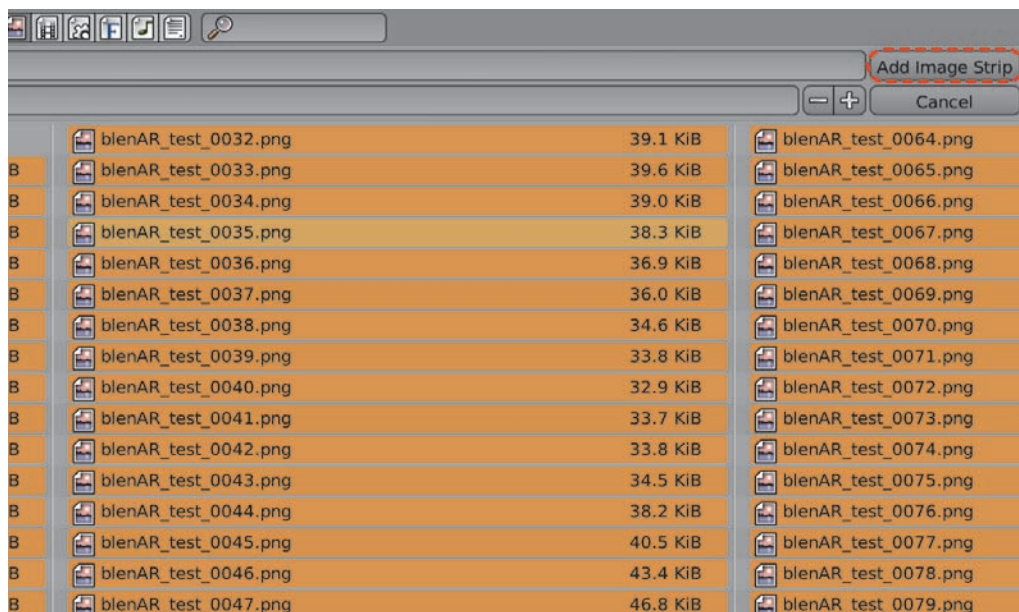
Add Image Strip

Cancel

| | | | |
|---|---|---|---|
| | blenAR_test_0032.png | 39.1 KiB | blenAR_test_0064.png |
| B | blenAR_test_0033.png | 39.6 KiB | blenAR_test_0065.png |
| B | blenAR_test_0034.png | 39.0 KiB | blenAR_test_0066.png |
| B | blenAR_test_0035.png | 38.3 KiB | blenAR_test_0067.png |
| B | blenAR_test_0036.png | 36.9 KiB | blenAR_test_0068.png |
| B | blenAR_test_0037.png | 36.0 KiB | blenAR_test_0069.png |
| B | blenAR_test_0038.png | 34.6 KiB | blenAR_test_0070.png |
| B | blenAR_test_0039.png | 33.8 KiB | blenAR_test_0071.png |
| B | blenAR_test_0040.png | 32.9 KiB | blenAR_test_0072.png |
| B | blenAR_test_0041.png | 33.7 KiB | blenAR_test_0073.png |
| B | blenAR_test_0042.png | 33.8 KiB | blenAR_test_0074.png |
| B | blenAR_test_0043.png | 34.5 KiB | blenAR_test_0075.png |
| B | blenAR_test_0044.png | 38.2 KiB | blenAR_test_0076.png |
| B | blenAR_test_0045.png | 40.5 KiB | blenAR_test_0077.png |
| B | blenAR_test_0046.png | 43.4 KiB | blenAR_test_0078.png |
| B | blenAR_test_0047.png | 46.8 KiB | blenAR_test_0079.png |